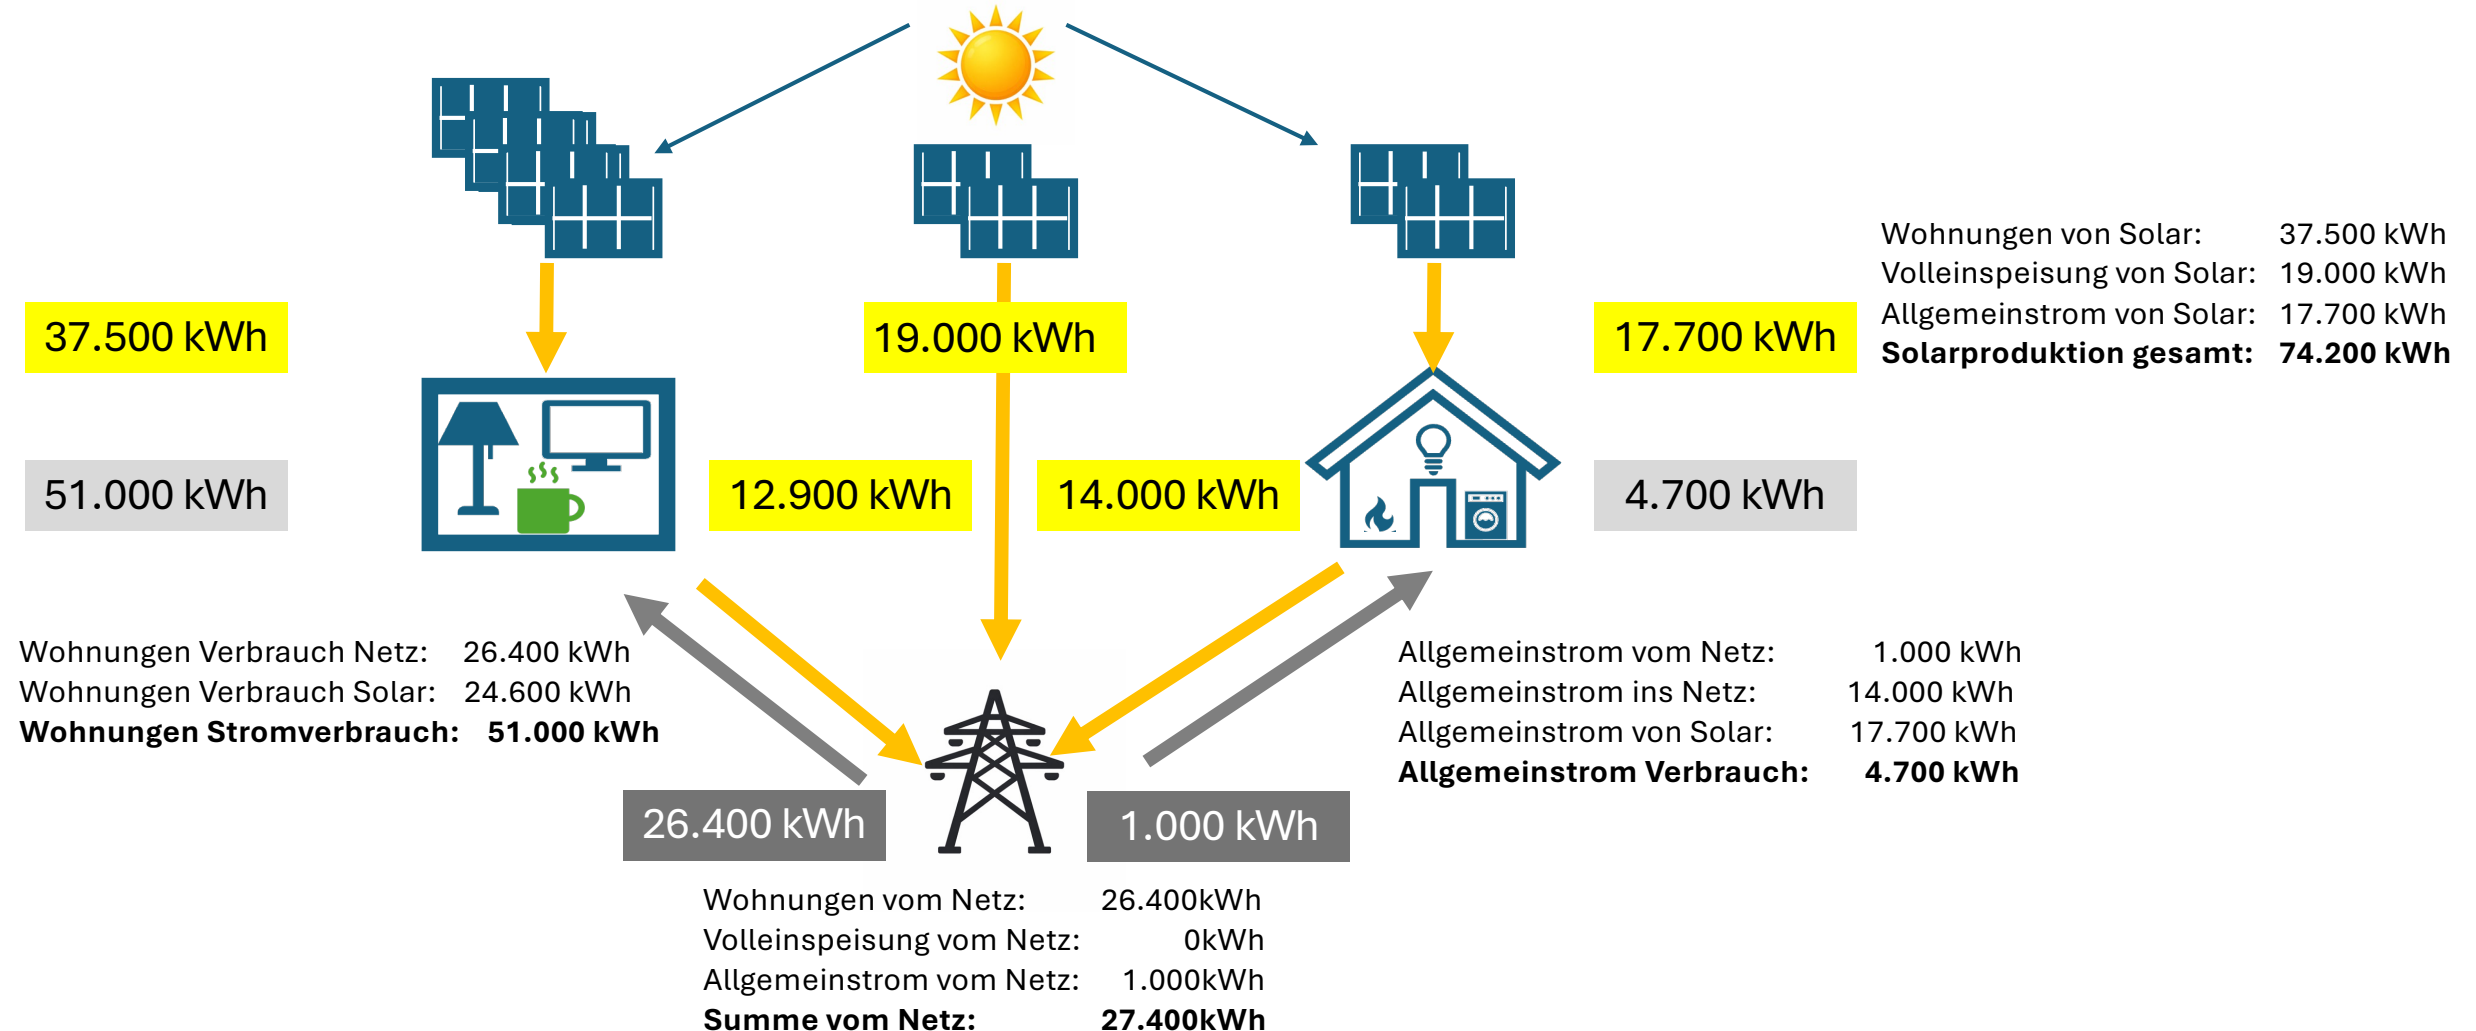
Wohnungen von Solar: 37.500 kWh
Volleinspeisung von Solar: 19.000 kWh
Allgemeinstrom von Solar: 17.700 kWh
**Solarproduktion gesamt: 74.200 kWh**

37.500 kWh

19.000 kWh

17.700 kWh

51.000 kWh

12.900 kWh

14.000 kWh

4.700 kWh

Wohnungen Verbrauch Netz: 26.400 kWh
Wohnungen Verbrauch Solar: 24.600 kWh
**Wohnungen Stromverbrauch: 51.000 kWh**

Allgemeinstrom vom Netz: 1.000 kWh
Allgemeinstrom ins Netz: 14.000 kWh
Allgemeinstrom von Solar: 17.700 kWh
**Allgemeinstrom Verbrauch: 4.700 kWh**

26.400 kWh

1.000 kWh

Wohnungen vom Netz: 26.400kWh
Volleinspeisung vom Netz: 0kWh
Allgemeinstrom vom Netz: 1.000kWh
**Summe vom Netz: 27.400kWh**